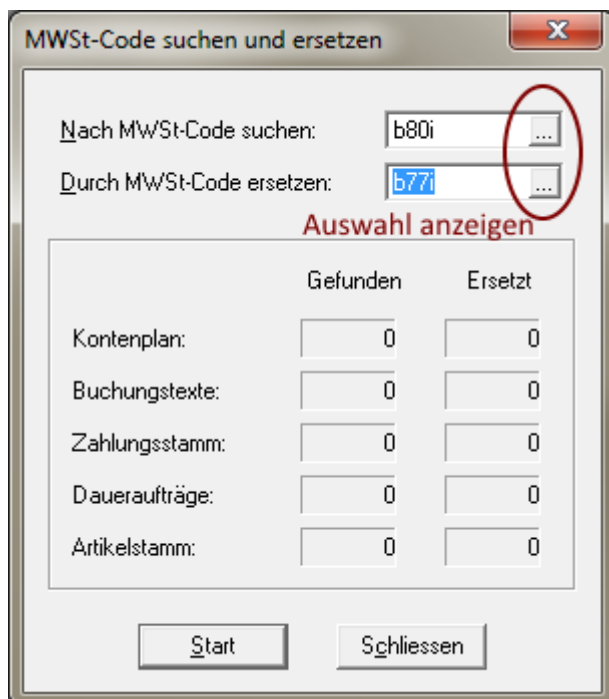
MWSt-Code suchen und ersetzen

Nach MWSt-Code suchen: b80i ...

Durch MWSt-Code ersetzen: b77i ...

Auswahl anzeigen

| | Gefunden | Ersetzt |
|---|---|---|
| Kontenplan: | 0 | 0 |
| Buchungstexte: | 0 | 0 |
| Zahlungsstamm: | 0 | 0 |
| Daueraufträge: | 0 | 0 |
| Artikelstamm: | 0 | 0 |

Start Schliessen